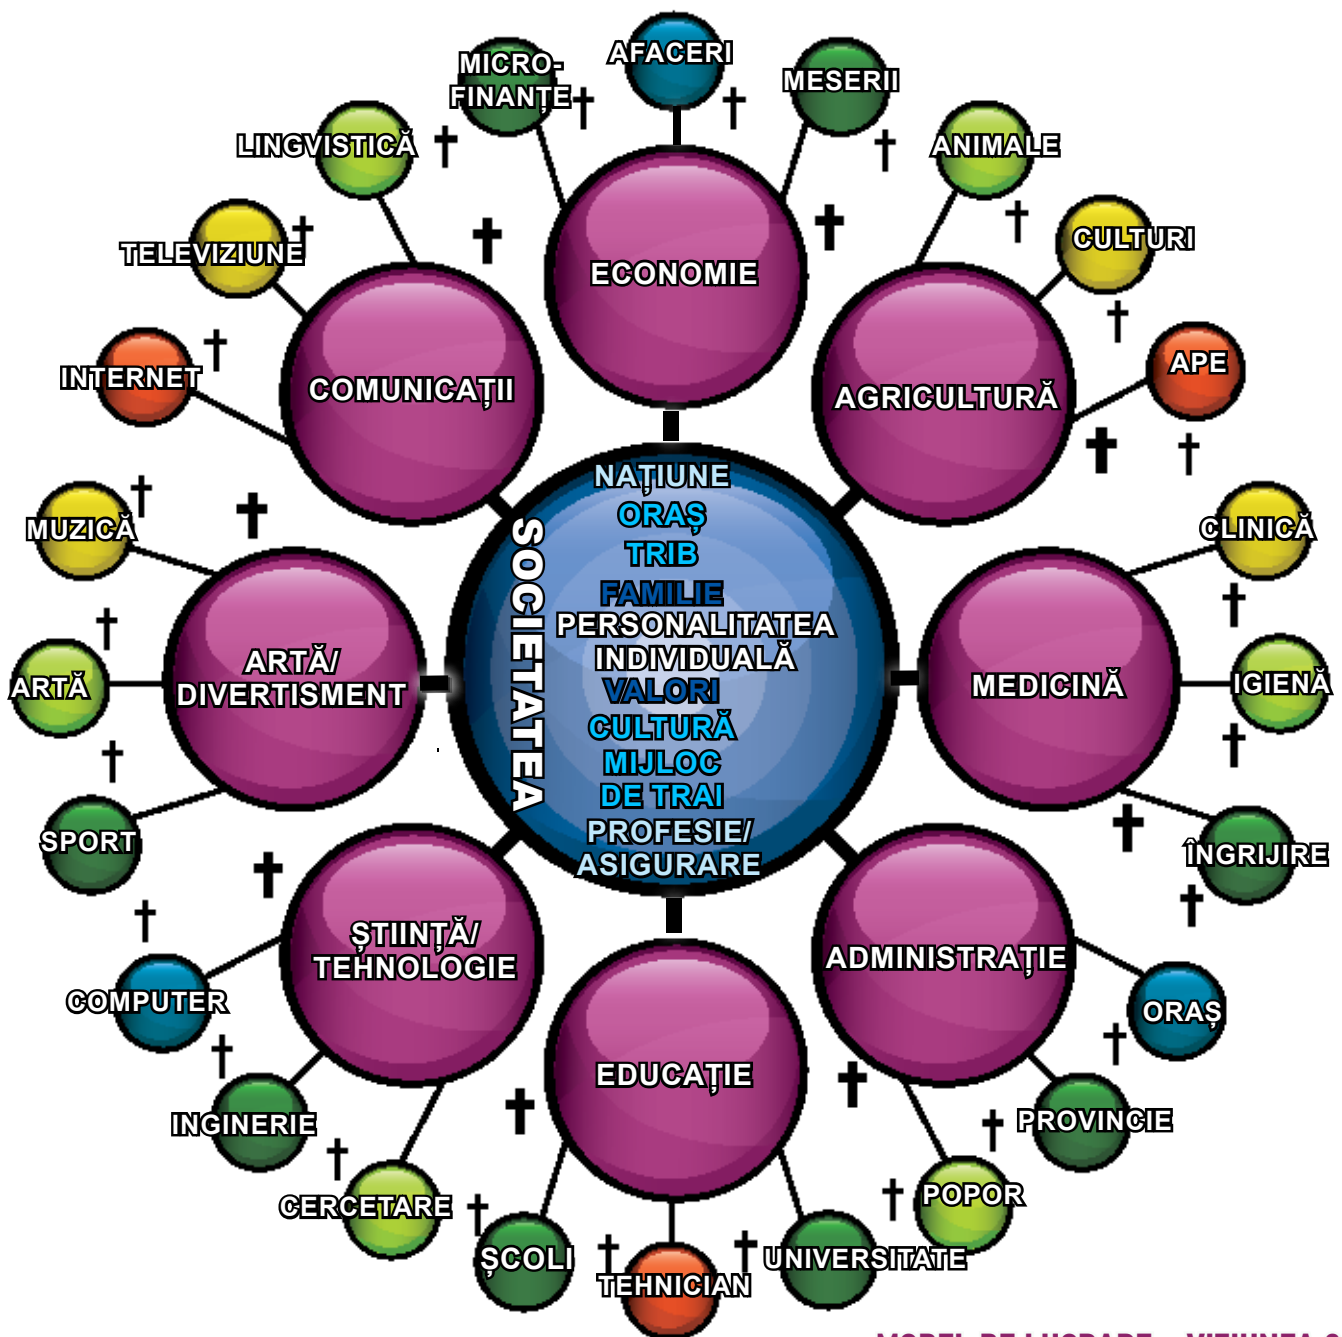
MICRO-FINANȚE
AFACERI
MESERII
LINGVISTICĂ
ANIMALE
TELEVIZIUNE
ECONOMIE
CULTURI
INTERNET
COMUNICAȚII
AGRICULTURĂ
APE
NAȚIUNE
ORAȘ
TRIB
FAMILIE
PERSONALITATEA INDIVIDUALĂ
VALORI
CULTURĂ
MIJLOC DE TRAI
PROFESIE/ ASIGURARE
SOCIETATEA
MUZICĂ
CLINICĂ
ARTĂ
ARTĂ/ DIVERTISMENT
MEDICINĂ
IGIENĂ
SPORT
ÎNGRIJIRE
ȘTIINȚĂ/ TEHNOLOGIE
ADMINISTRAȚIE
COMPUTER
ORAȘ
EDUCAȚIE
INGINERIE
PROVINCIE
CERCETARE
POPOR
ȘCOLI
TEHNICIAN
UNIVERSITATE
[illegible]